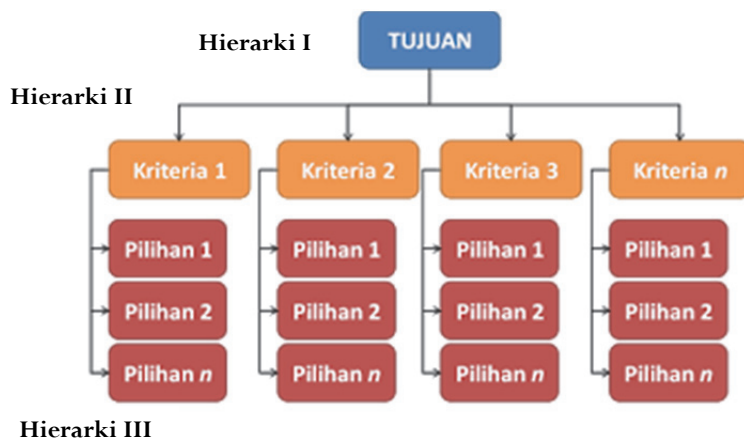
Hierarki I

TUJUAN

Hierarki II

Kriteria 1

Pilihan 1

Pilihan 2

Pilihan *n*

Kriteria 2

Pilihan 1

Pilihan 2

Pilihan *n*

Kriteria 3

Pilihan 1

Pilihan 2

Pilihan *n*

Kriteria *n*

Pilihan 1

Pilihan 2

Pilihan *n*

Hierarki III